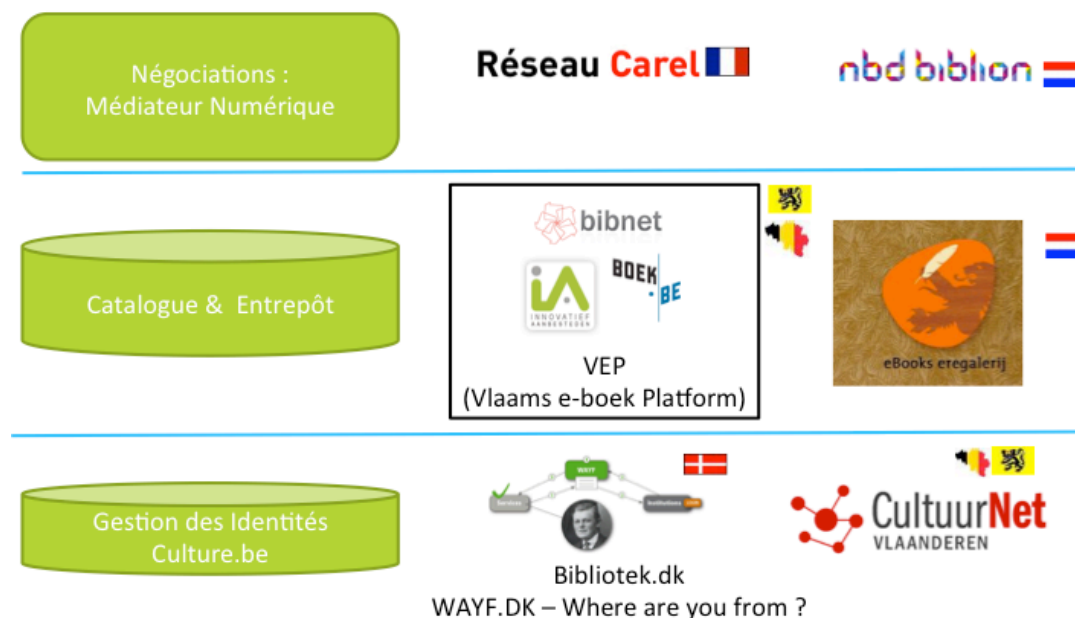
Négociations : Médiateur Numérique

Réseau Carel

nbd biblion

bibnet

iA INNOVATIEF AANBESTEDEN

BOEK.BE

VEP
(Vlaams e-boek Platform)

eBooks eregalerij

Catalogue & Entrepôt

Gestion des Identités Culture.be

WAYF

Services

Institutions

Bibliotek.dk
WAYF.DK – Where are you from ?

CultuurNet VLAANDEREN